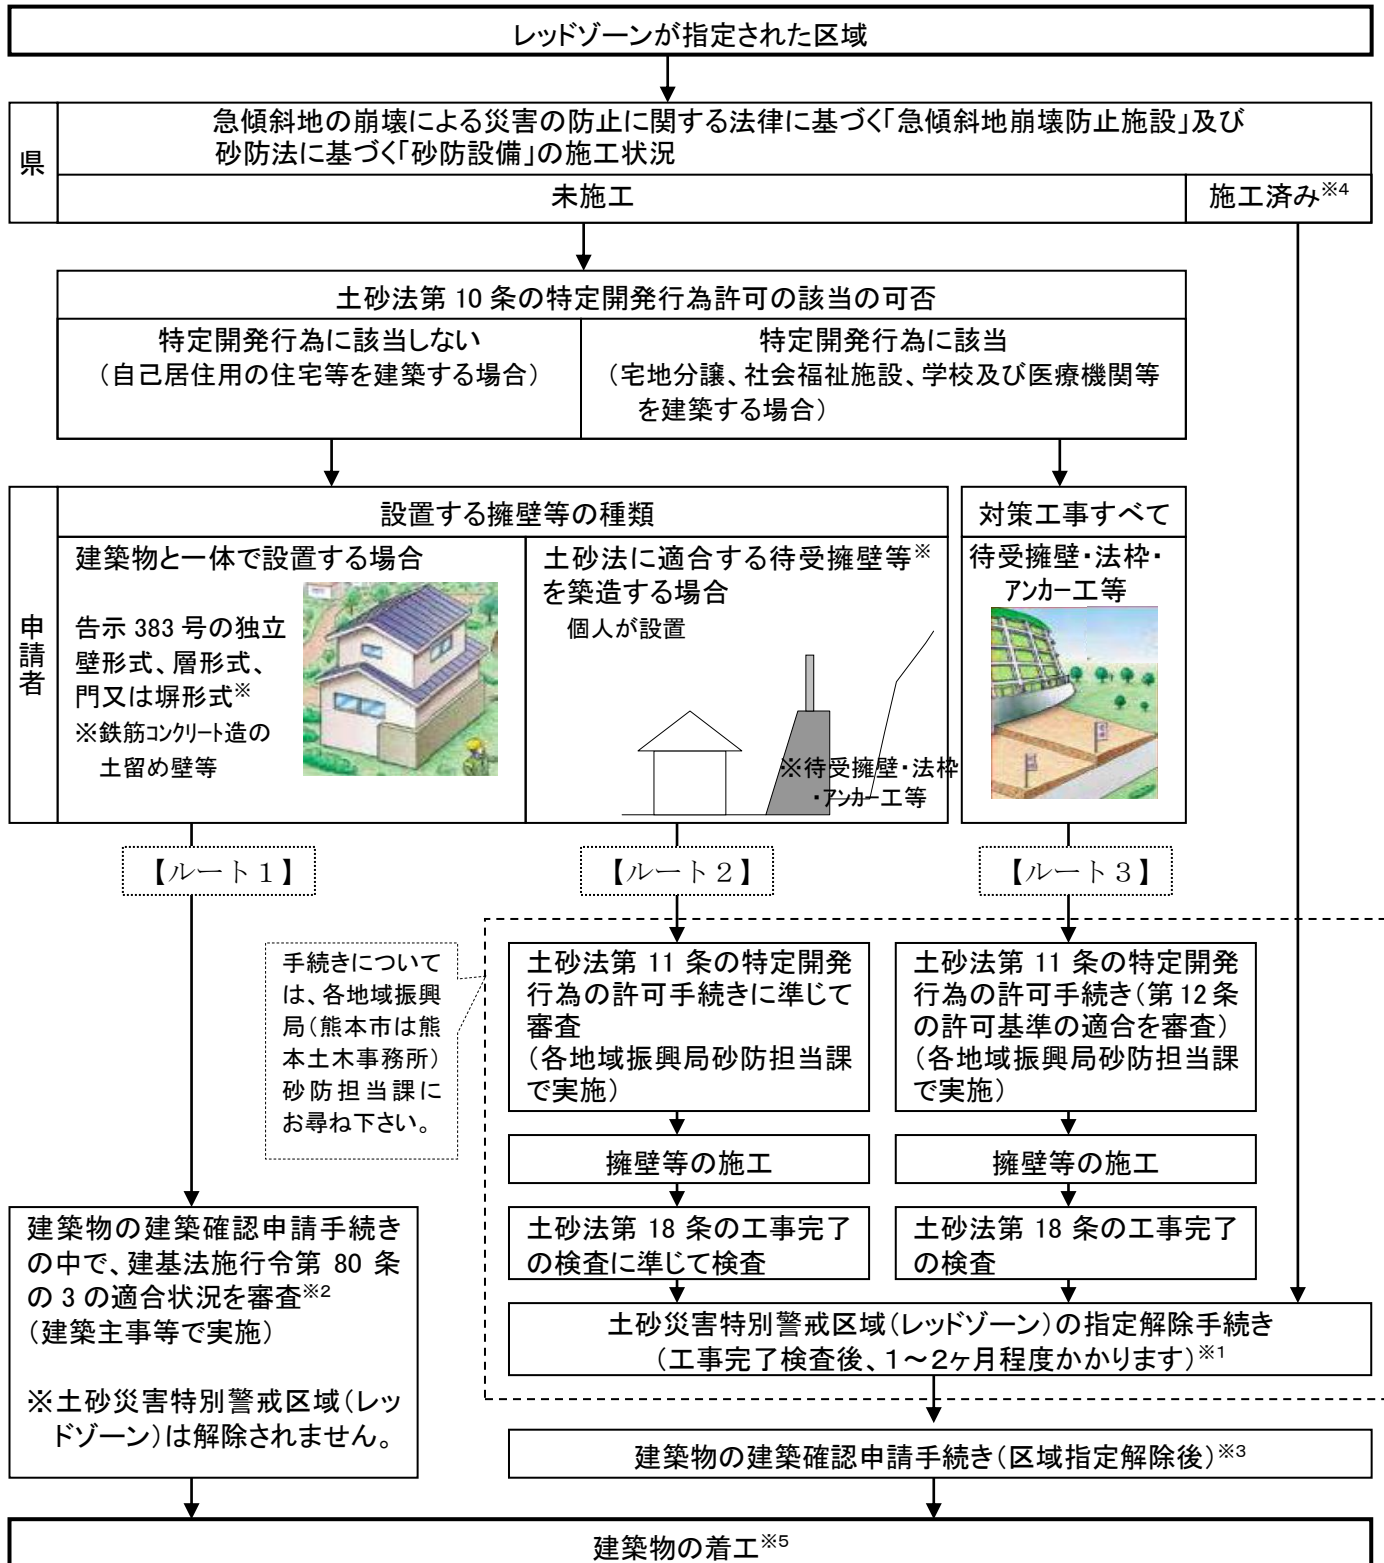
レッドゾーンが指定された区域

県

急傾斜地の崩壊による災害の防止に関する法律に基づく「急傾斜地崩壊防止施設」及び砂防法に基づく「砂防設備」の施工状況

未施工

施工済み$^{※4}$

土砂法第 10 条の特定開発行為許可の該当の可否

特定開発行為に該当しない
（自己居住用の住宅等を建築する場合）

特定開発行為に該当
（宅地分譲、社会福祉施設、学校及び医療機関等を建築する場合）

申請者

設置する擁壁等の種類

建築物と一体で設置する場合

告示 383 号の独立壁形式、層形式、門又は塀形式$^{※}$
※鉄筋コンクリート造の土留め壁等

土砂法に適合する待受擁壁等$^{※}$を築造する場合
個人が設置

※待受擁壁・法枠・アンカー工等

対策工事すべて

待受擁壁・法枠・アンカー工等

【ルート１】

【ルート２】

【ルート３】

手続きについては、各地域振興局（熊本市は熊本土木事務所）砂防担当課にお尋ね下さい。

土砂法第 11 条の特定開発行為の許可手続きに準じて審査
（各地域振興局砂防担当課で実施）

土砂法第 11 条の特定開発行為の許可手続き（第 12 条の許可基準の適合を審査）
（各地域振興局砂防担当課で実施）

擁壁等の施工

擁壁等の施工

土砂法第 18 条の工事完了の検査に準じて検査

土砂法第 18 条の工事完了の検査

建築物の建築確認申請手続きの中で、建基法施行令第 80 条の 3 の適合状況を審査$^{※2}$
（建築主事等で実施）

※土砂災害特別警戒区域（レッドゾーン）は解除されません。

土砂災害特別警戒区域（レッドゾーン）の指定解除手続き
（工事完了検査後、1～2ヶ月程度かかります）$^{※1}$

建築物の建築確認申請手続き（区域指定解除後）$^{※3}$

建築物の着工$^{※5}$